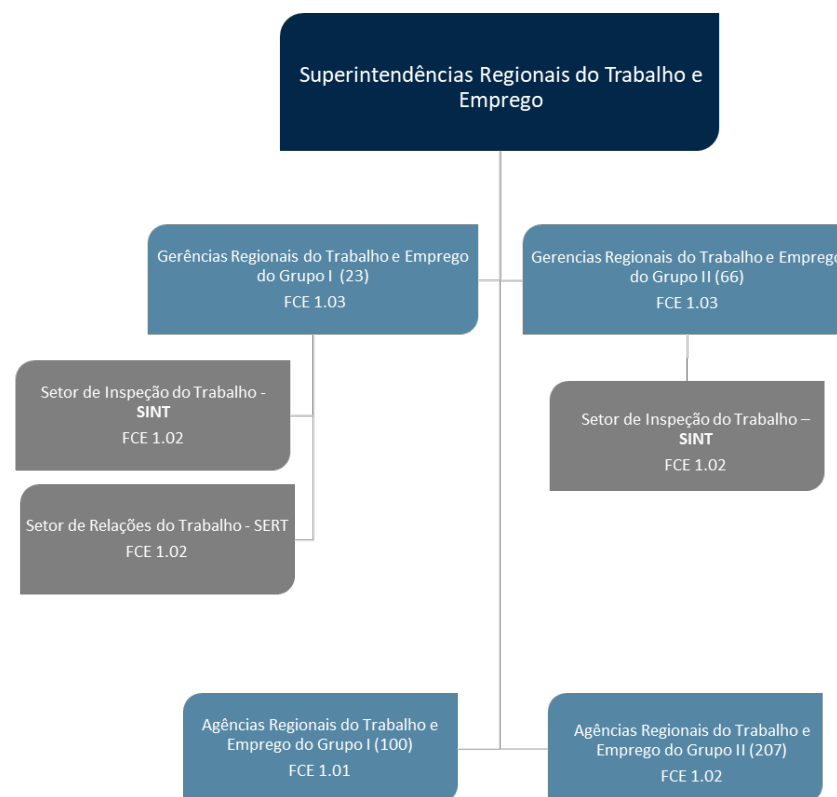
Superintendências Regionais do Trabalho e Emprego

Gerências Regionais do Trabalho e Emprego do Grupo I (23)
FCE 1.03

Gerencias Regionais do Trabalho e Emprego do Grupo II (66)
FCE 1.03

Setor de Inspeção do Trabalho - SINT
FCE 1.02

Setor de Relações do Trabalho - SERT
FCE 1.02

Setor de Inspeção do Trabalho – SINT
FCE 1.02

Agências Regionais do Trabalho e Emprego do Grupo I (100)
FCE 1.01

Agências Regionais do Trabalho e Emprego do Grupo II (207)
FCE 1.02